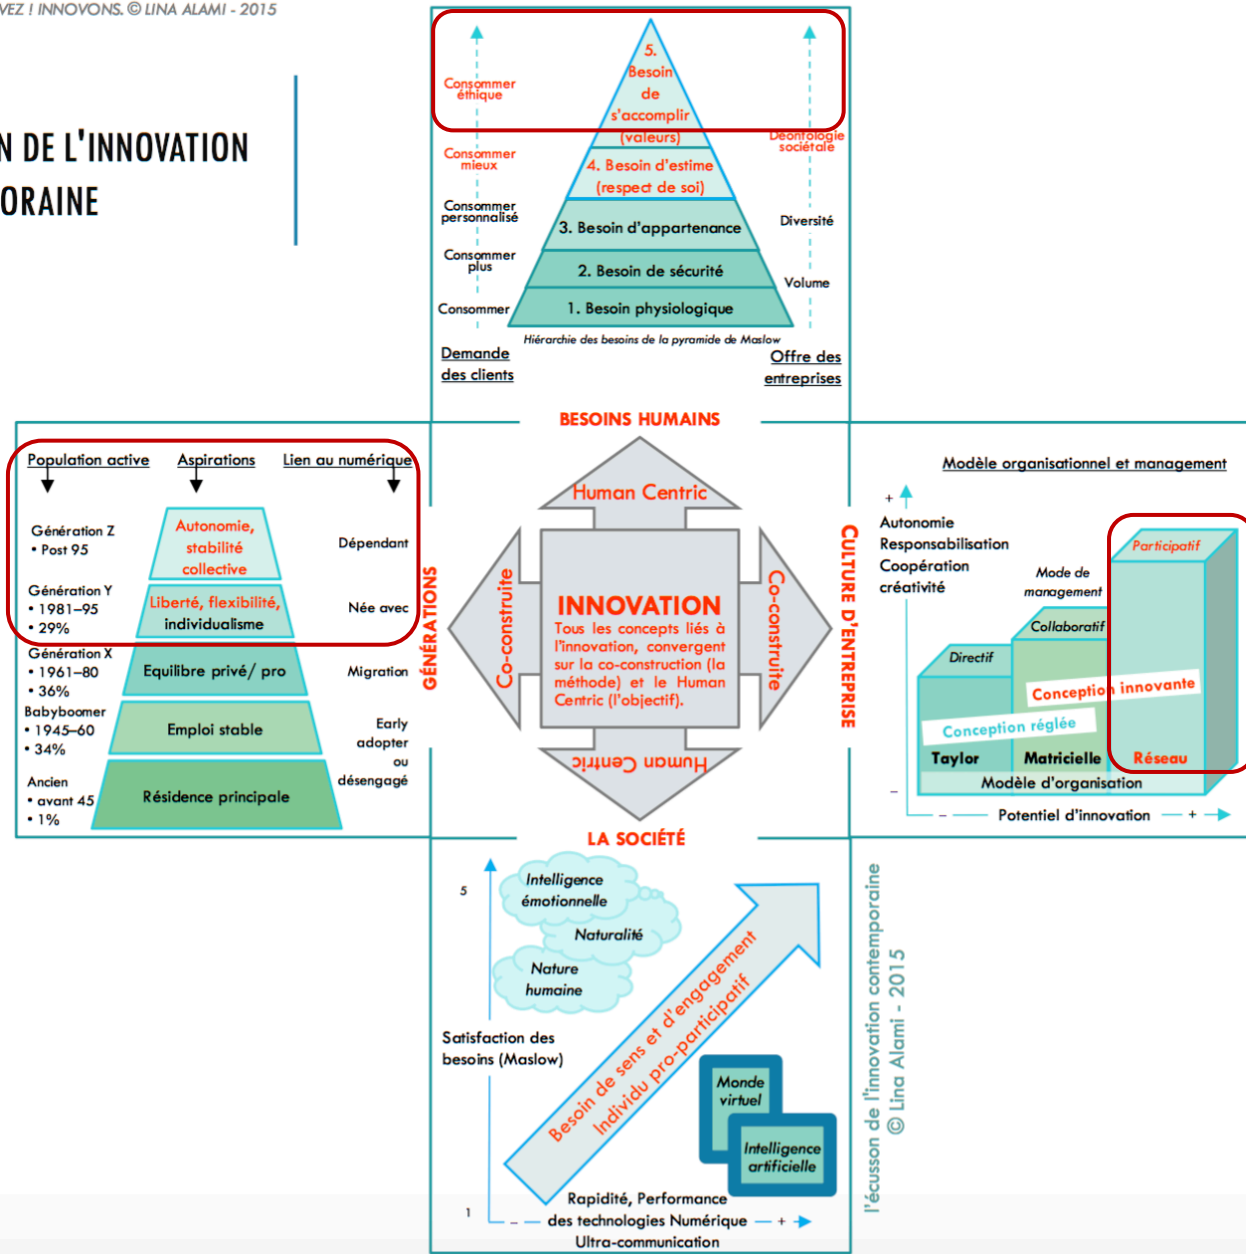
VEZ ! INNOVONS. © LINA ALAMI - 2015

N DE L'INNOVATION
ORAINE

Consommer éthique

5. Besoin de s'accomplir (valeurs)

Déontologie sociétale

Consommer mieux

4. Besoin d'estime (respect de soi)

Consommer personnalisé

3. Besoin d'appartenance

Diversité

Consommer plus

2. Besoin de sécurité

Volume

Consommer

1. Besoin physiologique

Hiérarchie des besoins de la pyramide de Maslow

Demande des clients

Offre des entreprises

BESOINS HUMAINS

Population active

Aspirations

Lien au numérique

Génération Z
• Post 95

Autonomie, stabilité collective

Dépendant

Génération Y
• 1981–95
• 29%

Liberté, flexibilité, individualisme

Née avec

Génération X
• 1961–80
• 36%

Equilibre privé/ pro

Migration

Babyboomer
• 1945–60
• 34%

Emploi stable

Early adopter ou désengagé

Ancien
• avant 45
• 1%

Résidence principale

GÉNÉRATIONS

Human Centric

Co-construite

INNOVATION

Tous les concepts liés à l'innovation, convergent sur la co-construction (la méthode) et le Human Centric (l'objectif).

Co-construite

Human Centric

CULTURE D'ENTREPRISE

Modèle organisationnel et management

+

Autonomie
Responsabilisation
Coopération
créativité

Mode de management

Participatif

Collaboratif

Directif

Conception innovante

Conception réglée

Taylor

Matricielle

Réseau

Modèle d'organisation

–

– Potentiel d'innovation – +

LA SOCIÉTÉ

5

Intelligence émotionnelle

Naturalité

Nature humaine

Satisfaction des besoins (Maslow)

Besoin de sens et d'engagement
Individu pro-participatif

Monde virtuel

Intelligence artificielle

1

Rapidité, Performance
– – des technologies Numérique – +
Ultra-communication

l'écusson de l'innovation contemporaine
© Lina Alami - 2015